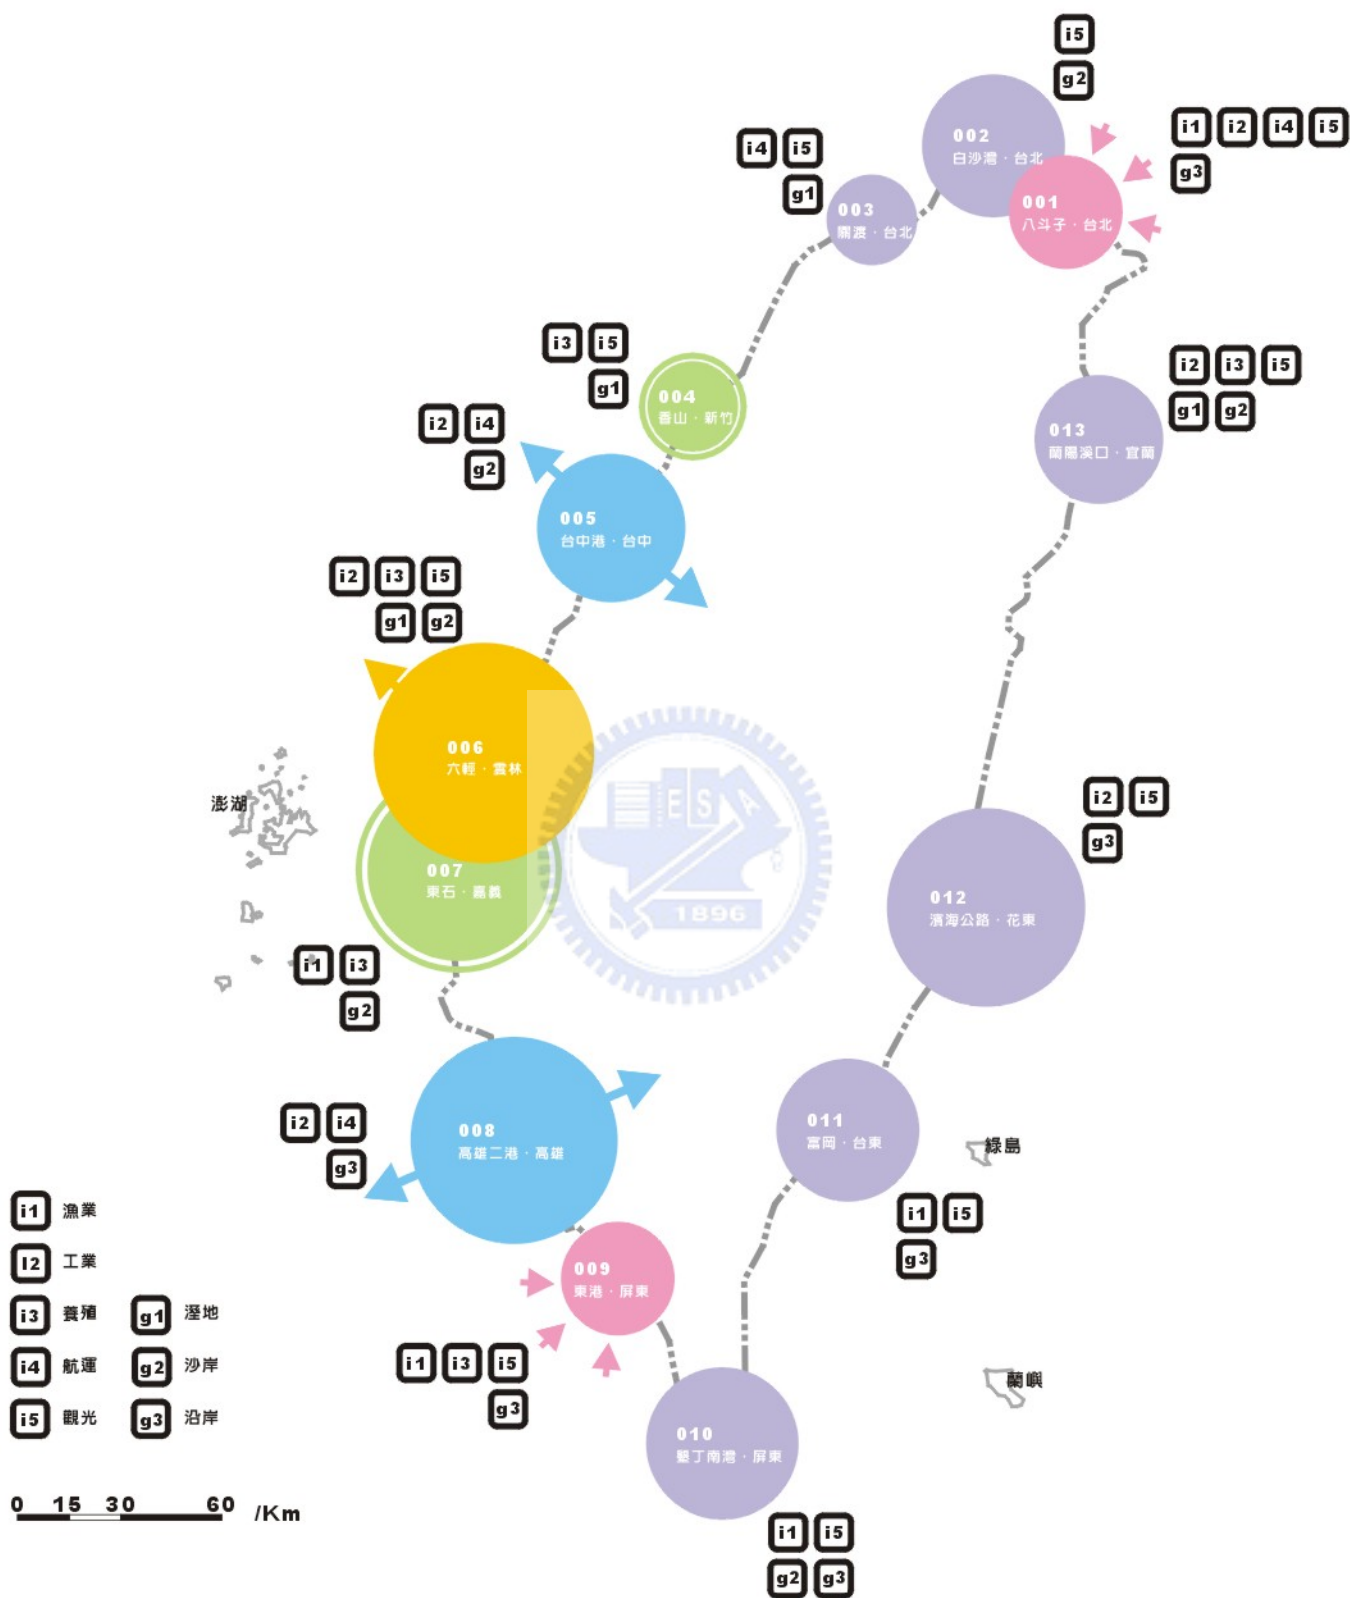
i5
g2

002
白沙灣・台北

i1 i2 i4 i5
g3

001
八斗子・台北

i4 i5
g1

003
關渡・台北

i3 i5
g1

004
香山・新竹

i2 i3 i5
g1 g2

013
蘭陽溪口・宜蘭

i2 i4
g2

005
台中港・台中

i2 i3 i5
g1 g2

006
六輕・雲林

澎湖

007
東石・嘉義

ESA
1896

i2 i5
g3

012
濱海公路・花東

i1 i3
g2

i2 i4
g3

008
高雄二港・高雄

011
富岡・台東

綠島

i1 i5
g3

009
東港・屏東

i1 i3 i5
g3

蘭嶼

010
墾丁南灣・屏東

i1 i5
g2 g3

i1 漁業
i2 工業
i3 養殖
i4 航運
i5 觀光
g1 溼地
g2 沙岸
g3 沿岸

0 15 30 60 /Km